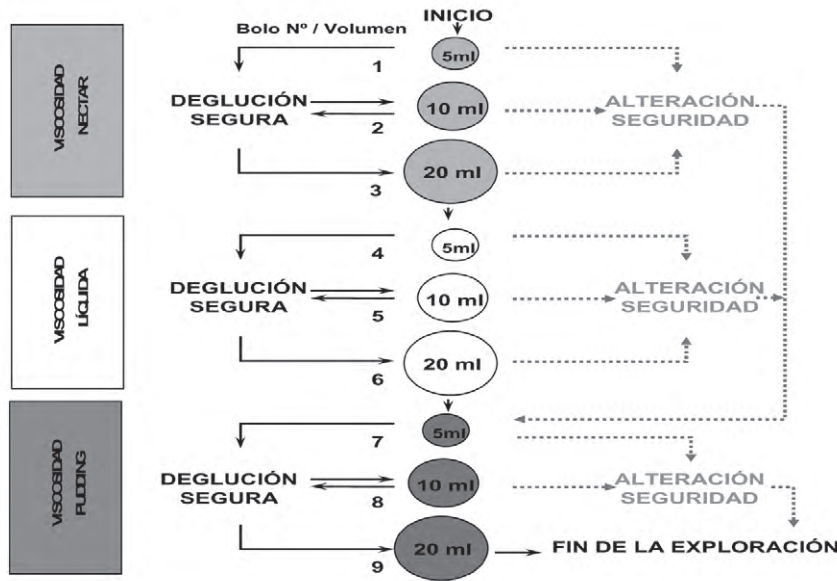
INICIO

Bolo Nº / Volumen

VISCOSIDAD NECTAR

5ml
1

DEGLUCIÓN SEGURA

10 ml
2

ALTERACIÓN SEGURIDAD

20 ml
3

VISCOSIDAD LÍQUIDA

5ml
4

DEGLUCIÓN SEGURA

10 ml
5

ALTERACIÓN SEGURIDAD

20 ml
6

VISCOSIDAD PUDDING

5ml
7

DEGLUCIÓN SEGURA

10 ml
8

ALTERACIÓN SEGURIDAD

20 ml
9

FIN DE LA EXPLORACIÓN